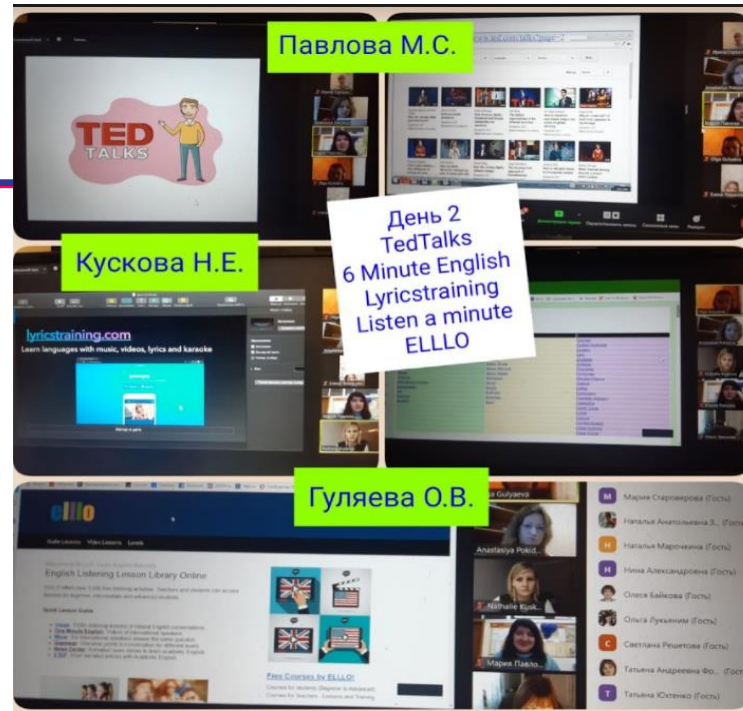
Павлова М.С.

TED TALKS

День 2
TedTalks
6 Minute English
Lyricstraining
Listen a minute
ELLLO

Кускова Н.Е.

lyricstraining.com
Learn languages with music, videos, lyrics and karaoke

Гуляева О.В.

elllo

English Listening Lesson Library Online

Free Courses by ELLLO!

Anastasiya Pokid...

Nathalie Kusk...

Мария Павло...

Мария Староверова (Гость)
Наталья Анатольевна З... (Гость)
Наталья Марочкина (Гость)
Нина Александровна (Гость)
Олеся Байкова (Гость)
Ольга Лукьяним (Гость)
Светлана Решетова (Гость)
Татьяна Андреевна Фо... (Гость)
Татьяна Ютенко (Гость)